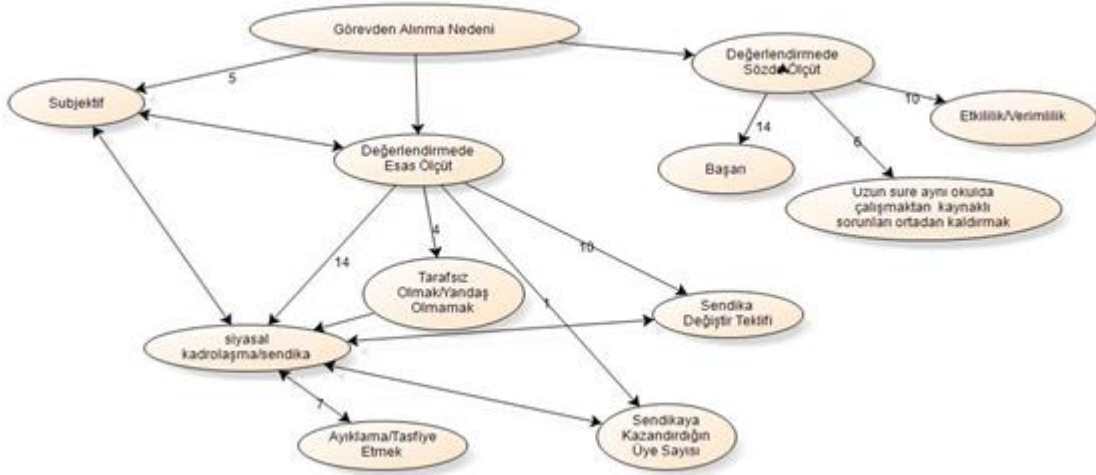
Görevden Alınma Nedeni

5

Subjektif

Değerlendirmede Sözde Ölçüt

10

Etkililik/Verimlilik

14

6

Başarı

Uzun sure aynı okulda çalışmaktan kaynaklı sorunları ortadan kaldırmak

Değerlendirmede Esas Ölçüt

4

10

14

Tarafsız Olmak/Yandaş Olmamak

1

Sendika Değiştir Teklifi

siyasal kadrolaşma/sendika

7

Ayıklama/Tasfiye Etmek

Sendikaya Kazandırdığın Üye Sayısı